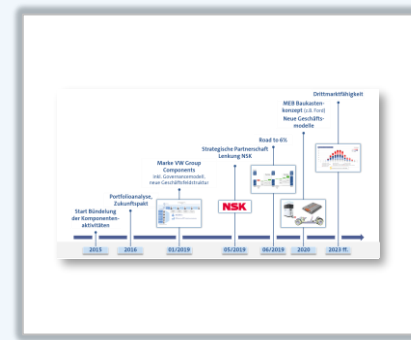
Drittmarktfähigkeit

MEB Baukastenkonzept (z.B. Ford)
Neue Geschäftsmodelle

Road to 6%

Strategische Partnerschaft Lenkung NSK

Marke VW Group Components
inkl. Governancemodell, neue Geschäftsbereichsstruktur

Portfolioanalyse, Zukunftspakt

Start Bündelung der Komponentenaktivitäten

NSK

2015
2016
01/2019
05/2019
06/2019
2020
2021 ff.